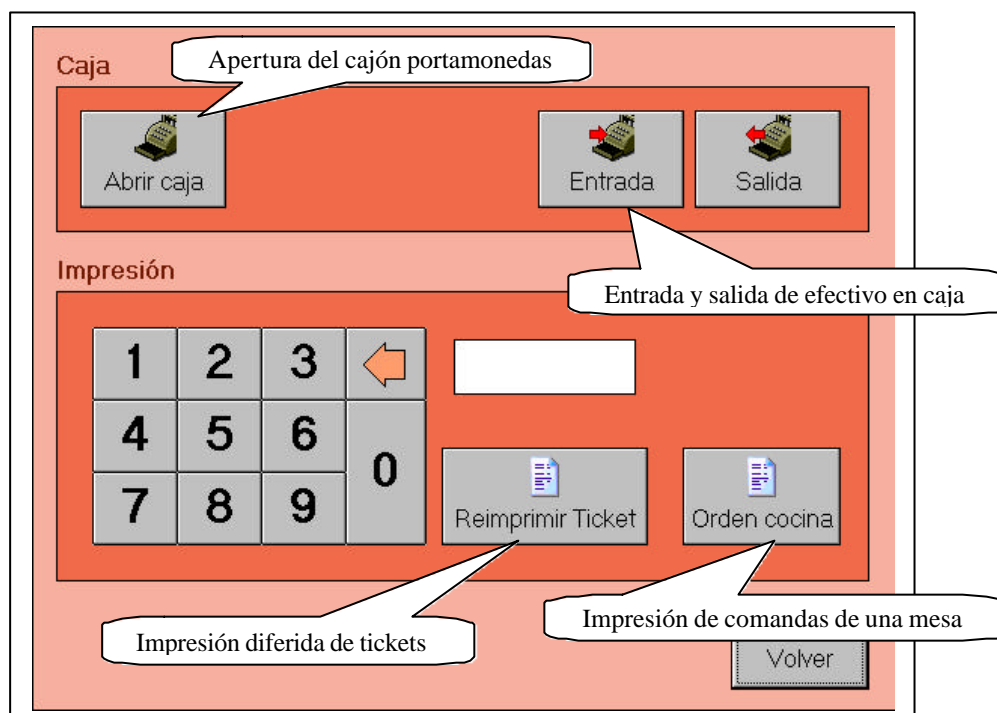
Caja

Apertura del cajón portamonedas

Abrir caja

Entrada

Salida

Impresión

Entrada y salida de efectivo en caja

1 2 3

4 5 6

7 8 9

0

Reimprimir Ticket

Orden cocina

Impresión de comandas de una mesa

Impresión diferida de tickets

Volver